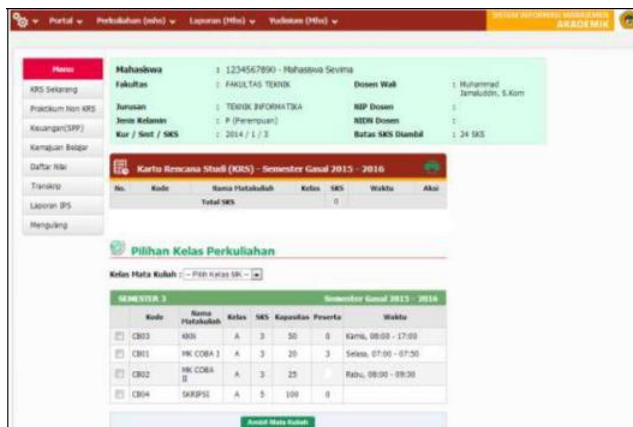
Portal ▾ Perkuliahan (mhs) ▾ Laporan (Mhs) ▾ Yudisium (Mhs) ▾

SISTEM INFORMASI MANAJEMEN AKADEMIK

Menu
KRS Sekarang
Praktikum Non KRS
Keuangan(SPP)
Kemajuan Belajar
Daftar Nilai
Transkip
Laporan IPS
Mengulang

| Mahasiswa | : 1234567890 - Mahasiswa Sevima | | |
|---|---|---|---|
| Fakultas | : FAKULTAS TEKNIK | Dosen Wali | : Muhammad Jamaluddin, S.Kom |
| Jurusan | : TEKNIK INFORMATIKA | NIP Dosen | : |
| Jenis Kelamin | : P (Perempuan) | NIDN Dosen | : |
| Kur / Smt / SKS | : 2014 / 1 / 3 | Batas SKS Diambil | : 24 SKS |

Kartu Rencana Studi (KRS) - Semester Gasal 2015 - 2016

| No. | Kode | Nama Matakuliah | Kelas | SKS | Waktu | Aksi |
|---|---|---|---|---|---|---|
| | | Total SKS | | 0 | | |

Pilihan Kelas Perkuliahan

Kelas Mata Kuliah : -- Pilih Kelas SR -- ▾

SEMESTER 3 Semester Gasal 2015 - 2016

| | Kode | Nama Matakuliah | Kelas | SKS | Kapasitas | Peserta | Waktu |
|---|---|---|---|---|---|---|---|
| ☐ | CB03 | KKN | A | 3 | 50 | 0 | Kamis, 08:00 - 17:00 |
| ☐ | CB01 | MK COBA I | A | 3 | 20 | 3 | Selasa, 07:00 - 07:50 |
| ☐ | CB02 | MK COBA II | A | 3 | 25 | | Rabu, 08:00 - 09:30 |
| ☐ | CB04 | SKRIPSI | A | 5 | 100 | 0 | |

Ambil Mata Kuliah